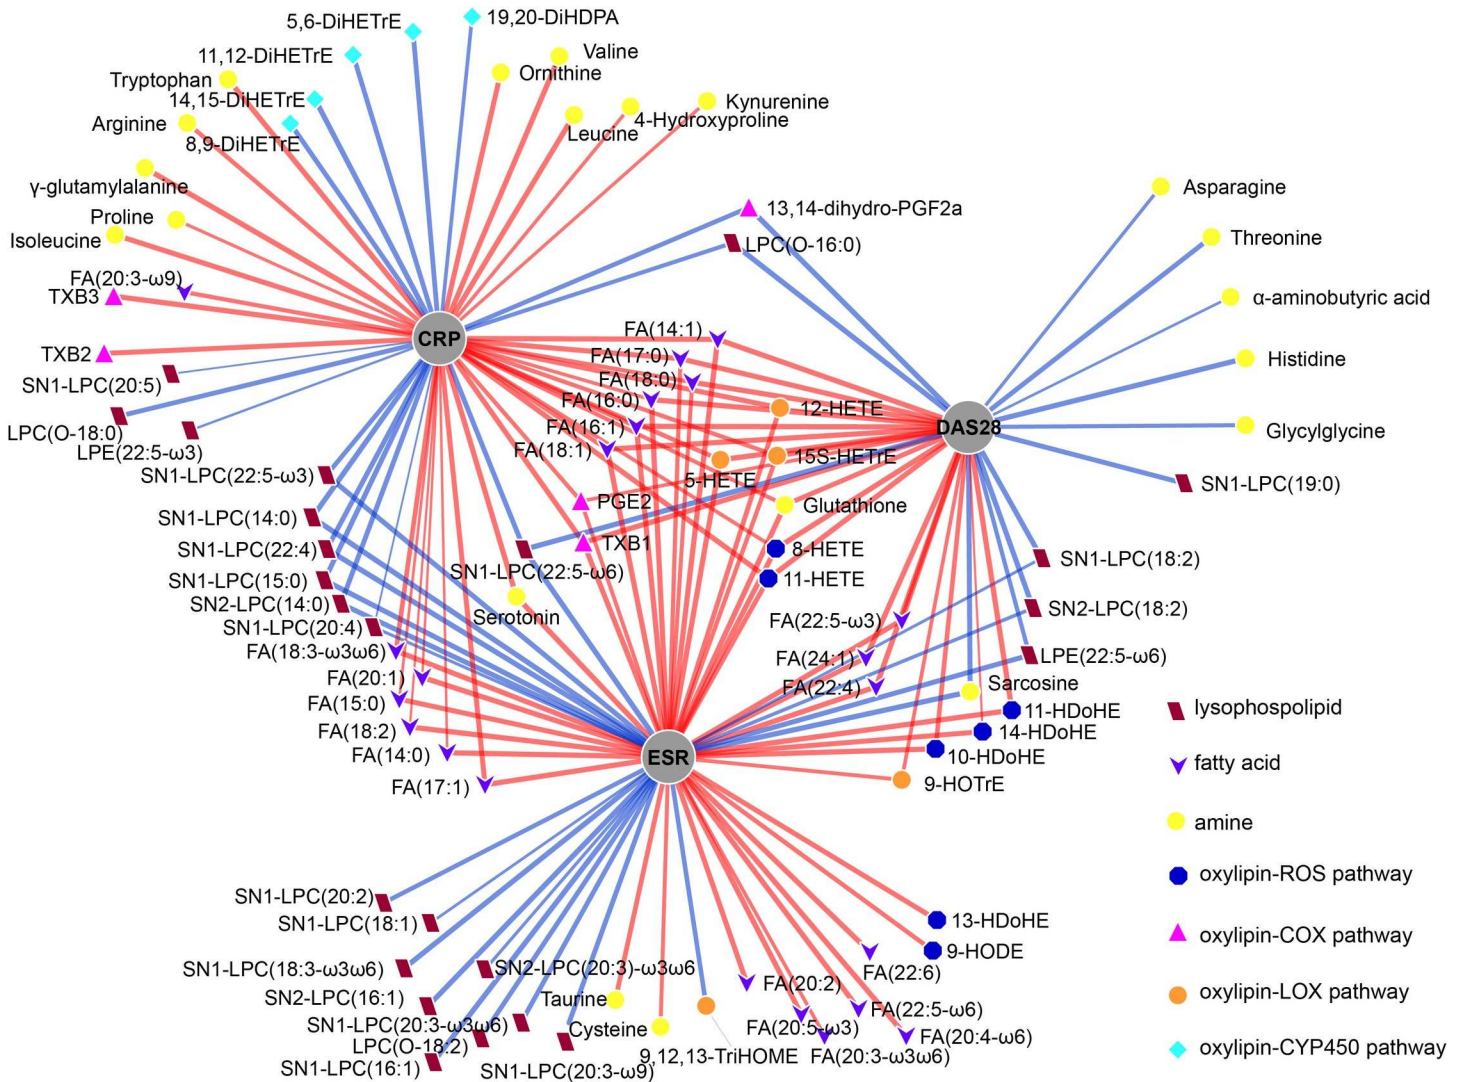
5,6-DiHETrE
19,20-DiHDPA
11,12-DiHETrE
Valine
Tryptophan
Ornithine
14,15-DiHETrE
Kynurenine
Arginine
Leucine
4-Hydroxyproline
8,9-DiHETrE
γ-glutamylalanine
Asparagine
Proline
13,14-dihydro-PGF2a
Isoleucine
Threonine
LPC(O-16:0)
α-aminobutyric acid
FA(20:3-ω9)
TXB3
FA(14:1)
CRP
Histidine
TXB2
FA(17:0)
SN1-LPC(20:5)
FA(18:0)
FA(16:0)
12-HETE
LPC(O-18:0)
DAS28
Glycylglycine
LPE(22:5-ω3)
FA(16:1)
FA(18:1)
15S-HETrE
SN1-LPC(22:5-ω3)
5-HETE
SN1-LPC(19:0)
PGE2
Glutathione
SN1-LPC(14:0)
TXB1
8-HETE
SN1-LPC(22:4)
SN1-LPC(22:5-ω6)
SN1-LPC(18:2)
11-HETE
SN1-LPC(15:0)
SN2-LPC(18:2)
SN2-LPC(14:0)
Serotonin
SN1-LPC(20:4)
FA(22:5-ω3)
LPE(22:5-ω6)
FA(18:3-ω3ω6)
FA(24:1)
FA(20:1)
FA(22:4)
Sarcosine
FA(15:0)
11-HDoHE
lysophospolipid
FA(18:2)
14-HDoHE
ESR
10-HDoHE
FA(14:0)
fatty acid
9-HOTrE
FA(17:1)
amine
oxylipin-ROS pathway
SN1-LPC(20:2)
13-HDoHE
SN1-LPC(18:1)
oxylipin-COX pathway
9-HODE
SN1-LPC(18:3-ω3ω6)
SN2-LPC(20:3)-ω3ω6
FA(22:6)
SN2-LPC(16:1)
Taurine
FA(20:2)
oxylipin-LOX pathway
FA(22:5-ω6)
SN1-LPC(20:3-ω3ω6)
Cysteine
FA(20:5-ω3)
FA(20:4-ω6)
LPC(O-18:2)
oxylipin-CYP450 pathway
9,12,13-TriHOME
FA(20:3-ω3ω6)
SN1-LPC(16:1)
SN1-LPC(20:3-ω9)